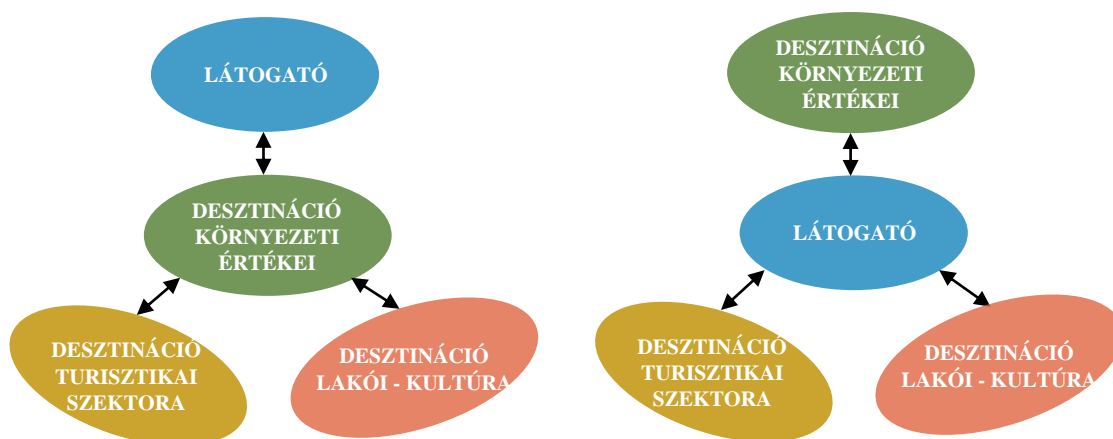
LÁTOGATÓ

DESZTINÁCIÓ KÖRNYEZETI ÉRTÉKEI

DESZTINÁCIÓ TURISZTIKAI SZEKTORA

DESZTINÁCIÓ LAKÓI - KULTÚRA

DESZTINÁCIÓ KÖRNYEZETI ÉRTÉKEI

LÁTOGATÓ

DESZTINÁCIÓ TURISZTIKAI SZEKTORA

DESZTINÁCIÓ LAKÓI - KULTÚRA